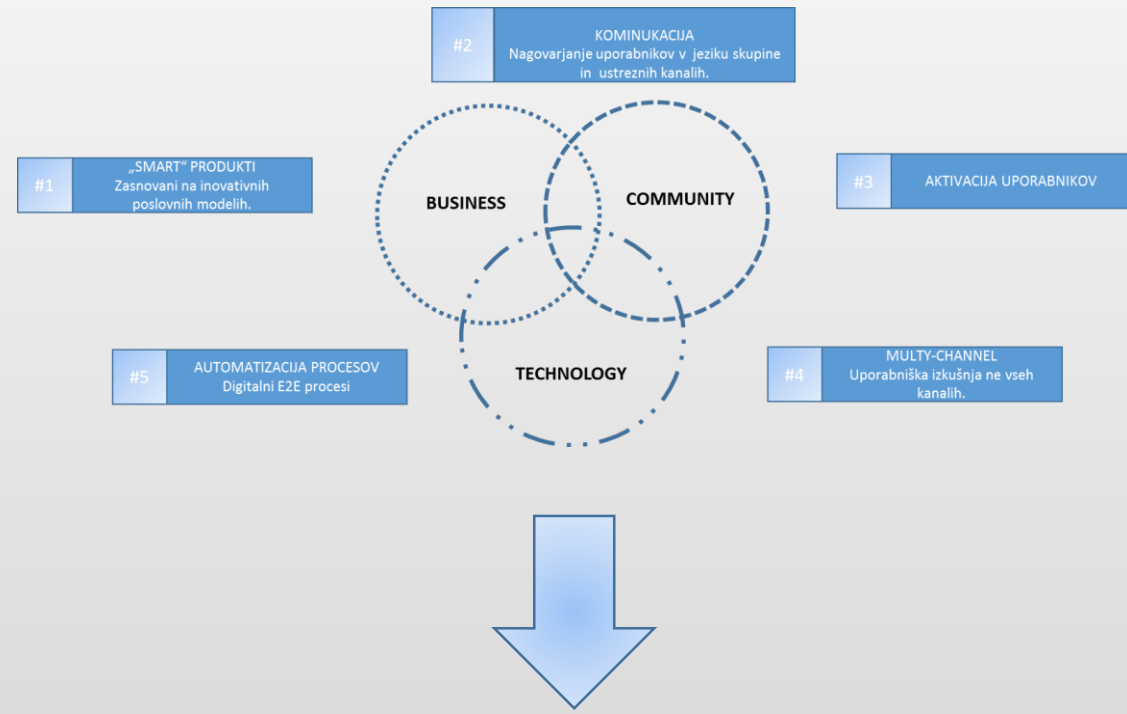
#2
KOMINUKACIJA
Nagovarjanje uporabnikov v jeziku skupine in ustreznih kanalih.

#1
„SMART" PRODUKTI
Zasnovani na inovativnih poslovnih modelih.

BUSINESS

COMMUNITY

#3
AKTIVACIJA UPORABNIKOV

#5
AUTOMATIZACIJA PROCESOV
Digitalni E2E procesi

TECHNOLOGY

#4
MULTY-CHANNEL
Uporabniška izkušnja ne vseh kanalih.